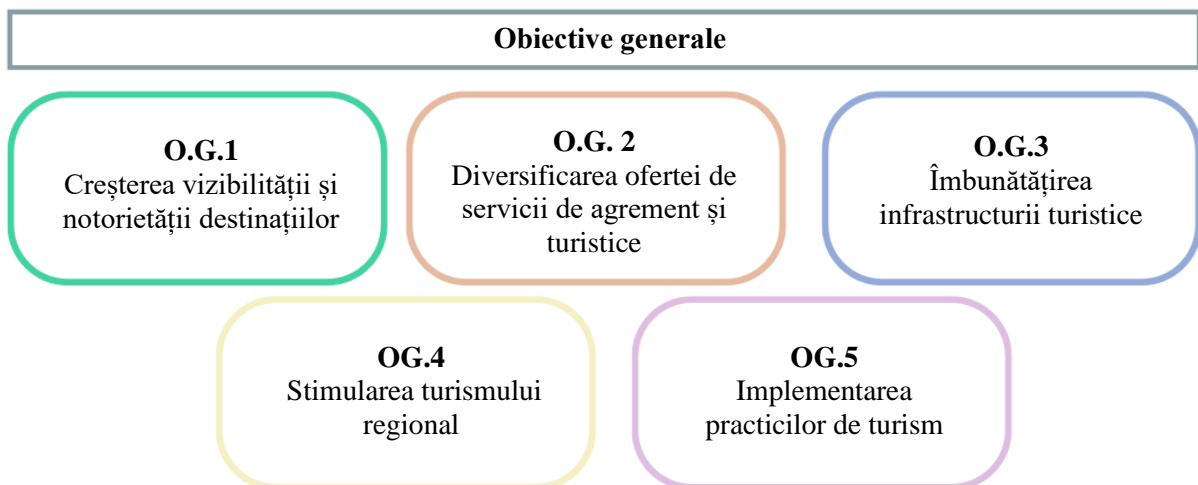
Obiective generale

O.G.1
Creșterea vizibilității și notorietății destinațiilor

O.G. 2
Diversificarea ofertei de servicii de agrement și turistice

O.G.3
Îmbunătățirea infrastructurii turistice

OG.4
Stimularea turismului regional

OG.5
Implementarea practicilor de turism